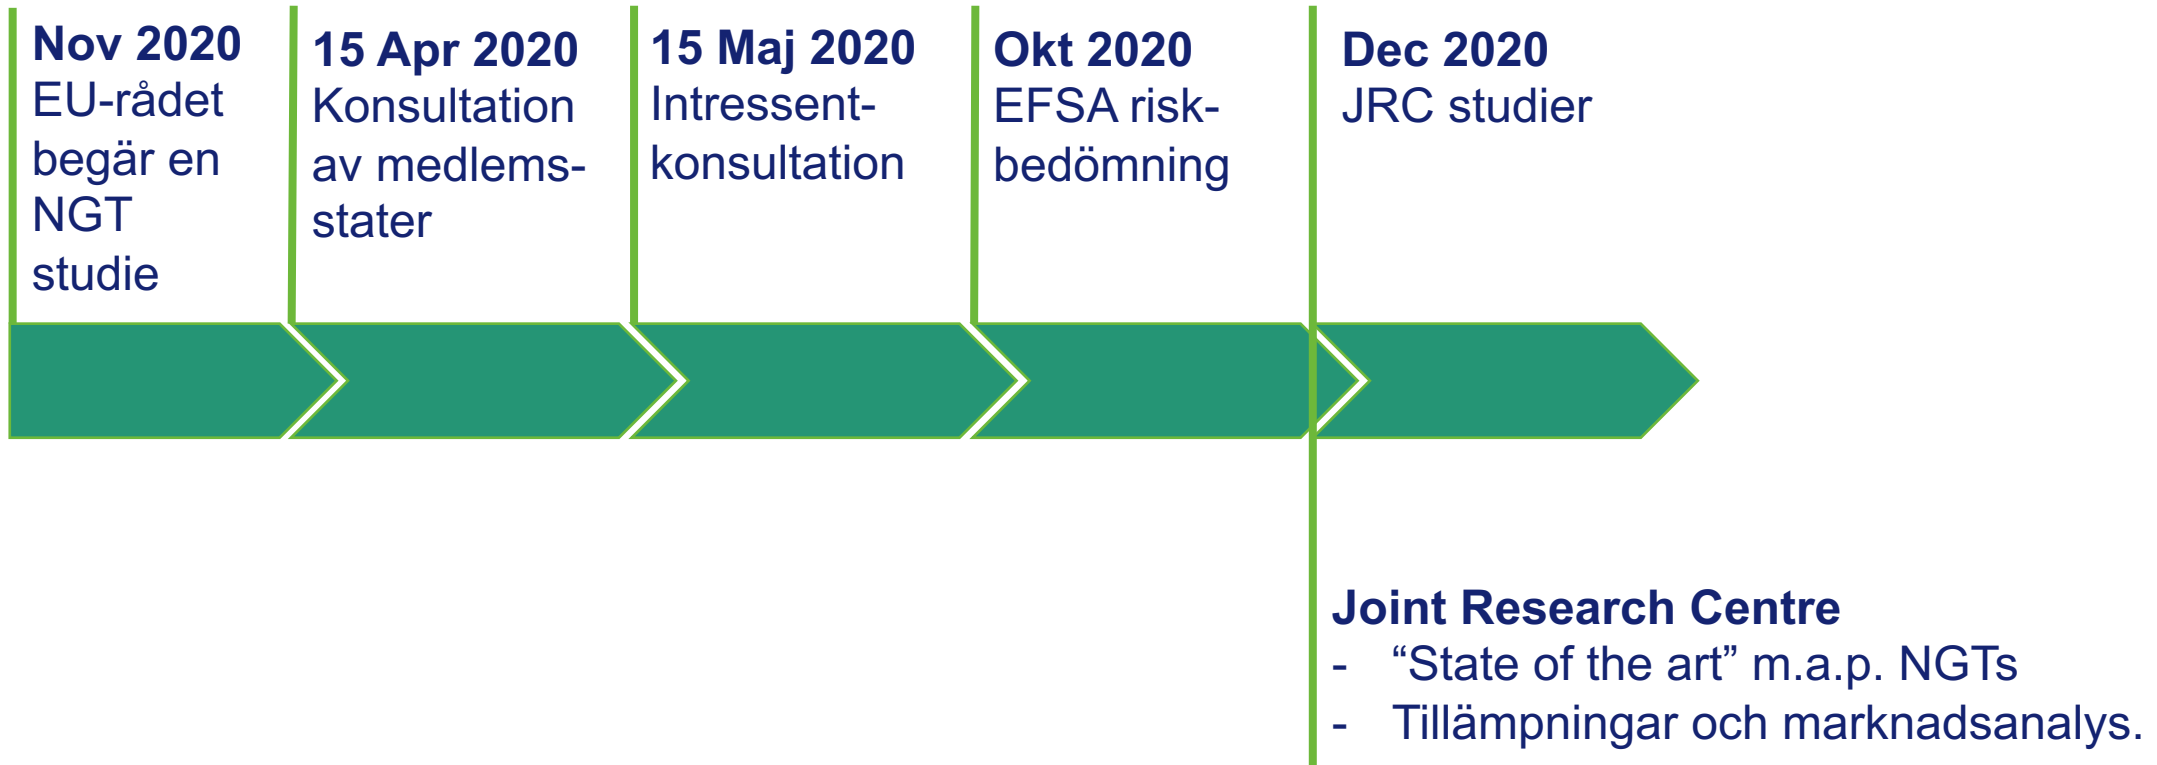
Nov 2020
EU-rådet begär en NGT studie

15 Apr 2020
Konsultation av medlemsstater

15 Maj 2020
Intressentkonsultation

Okt 2020
EFSA riskbedömning

Dec 2020
JRC studier

Joint Research Centre
- “State of the art” m.a.p. NGTs
- Tillämpningar och marknadsanalys.